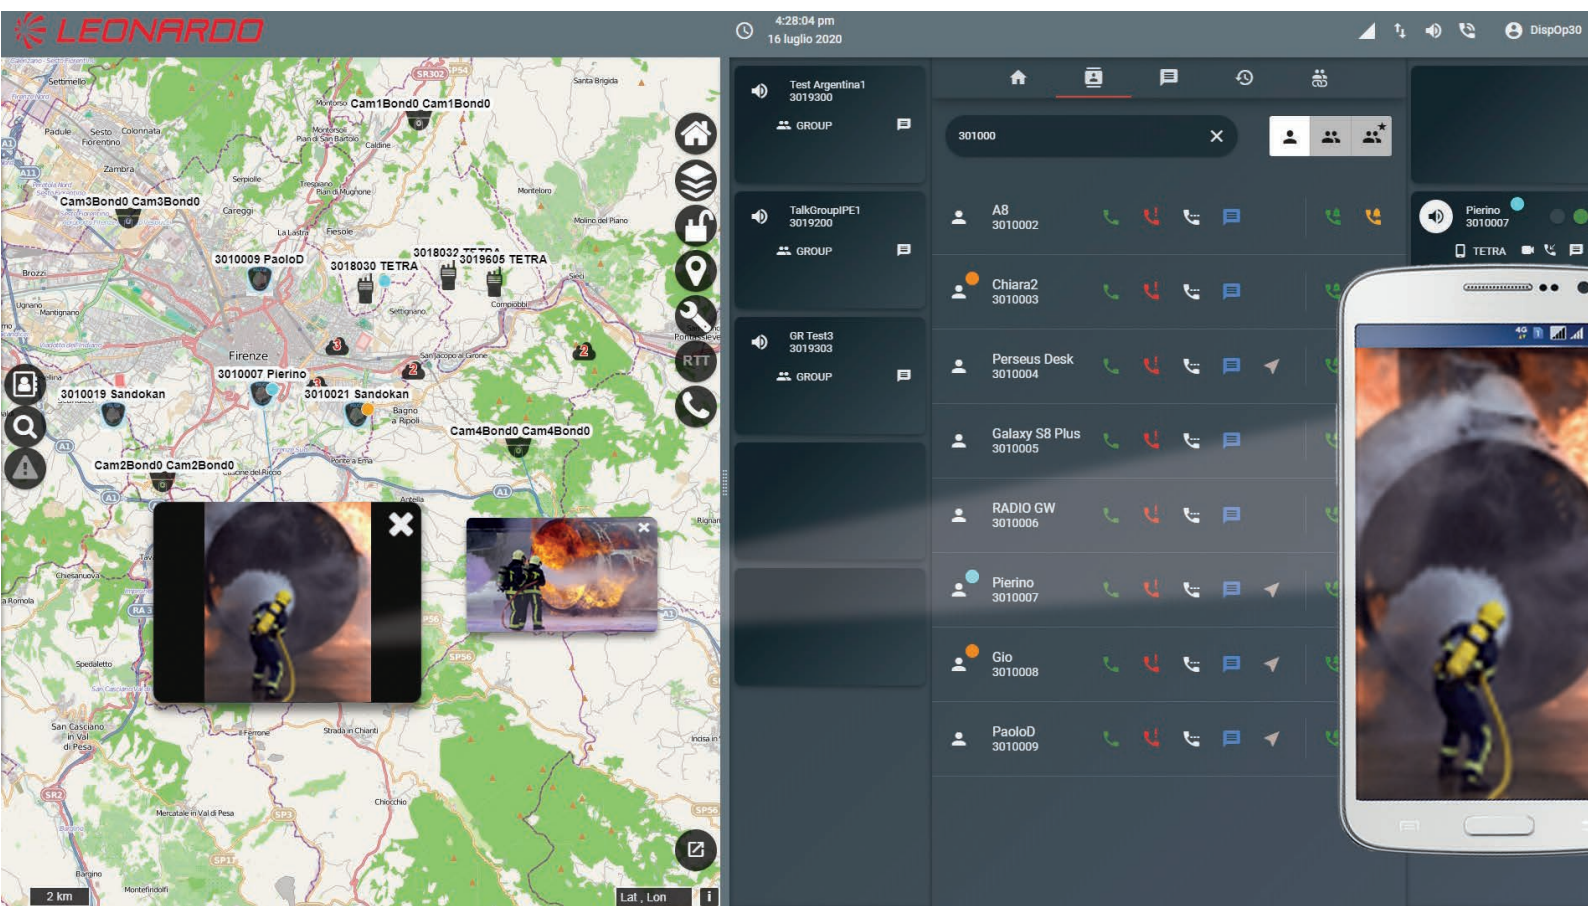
LEONARDO

4:28:04 pm
16 luglio 2020

DispOp30

Cam1Bond0 Cam1Bond0
Cam3Bond0 Cam3Bond0
3010009 PaoloD
3018030 TETRA
3018032 TETRA
3019605 TETRA
Firenze
3010007 Pierino
3010019 Sandokan
3010021 Sandokan
Cam4Bond0 Cam4Bond0
Cam2Bond0 Cam2Bond0
RTT
2 km
Lat , Lon

Settimello
Padule
Sesto Fiorentino
Colonnata
Zambra
Careggi
Fiesole
Brozzi
Ugnano
Mantignano
Bagno a Ripoli
Chiesanuova
Spedaletto
San Casciano in Val di Pesa
Strada in Chianti
Chiocchio
Mercatale in Val di Pesa
Bargino
Montefiridolfi
Santa Brigida
Monteloro
Compiobbi
Settignano
Ponte a Ema
Antella
Rignano
Ferrone

Test Argentina1
3019300
GROUP

TalkGroupIPE1
3019200
GROUP

GR Test3
3019303
GROUP

301000

A8
3010002

Chiara2
3010003

Perseus Desk
3010004

Galaxy S8 Plus
3010005

RADIO GW
3010006

Pierino
3010007

Gio
3010008

PaoloD
3010009

Pierino
3010007
TETRA